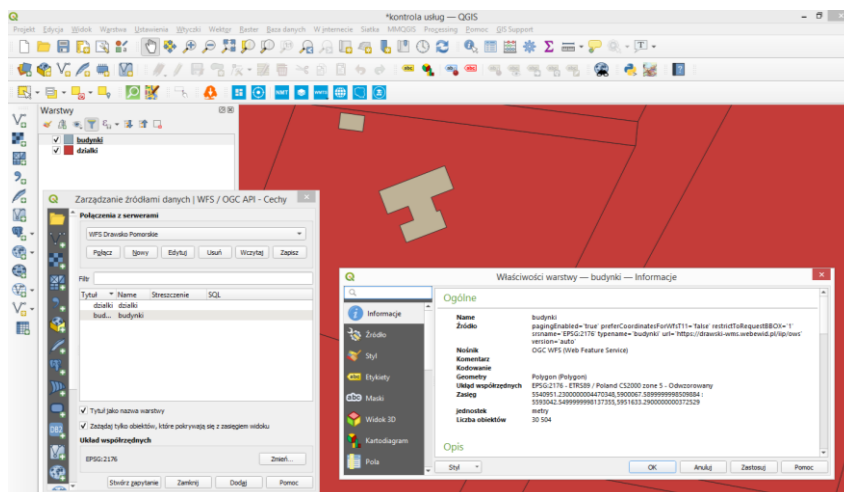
*kontrola usług — QGIS

Projekt Edycja Widok Warstwa Ustawienia Wtyczki Wektor Raster Baza danych W internecie Siatka MMQGIS Processing Pomoc QGIS Support

Warstwy

budynki
działki

Zarządzanie źródłami danych | WFS / OGC API - Cechy

Połączenia z serwerami

WFS Drawsko Pomorskie

Połącz Nowy Edytuj Usuń Wczytaj Zapisz

Filtr

| Tytuł | Nazwa | Streszczenie | SQL |
|---|---|---|---|
| działki | działki | | |
| bud... | budynki | | |

Tytuł jako nazwa warstwy

Zarządzaj tylko obiektów, które pokrywają się z zasięgiem widoku

Układ współrzędnych

EPSG:2176

Zmień...

Stwórz zapytanie Zamknij Dodaj Pomoc

Właściwości warstwy — budynki — Informacje

Informacje
Źródło
Styl
Etykiety
Maski
Widok 3D
Kartodiagram
Pola

Ogólne

Name budynki
Źródło pagingEnabled='true' preferCoordinatesForWfsT11='false' restrictToRequestBBOX='1' srsname='EPSG:2176' typename='budynki' url='https://drawski-wms.webewid.pl/iip/ows' version='auto'
Nośnik OGC WFS (Web Feature Service)
Komentarz
Kodowanie
Geometry Polygon (Polygon)
Układ współrzędnych EPSG:2176 - ETRS89 / Poland CS2000 zone 5 - Odwzorowany
Zasięg 5540951.2300000004470348,5900067.5899999998509884 : 5593042.5499999998137355,5951633.2900000000372529
Jednostek metry
Liczba obiektów 30 504

Opis

Styl

OK Anuluj Zastosuj Pomoc